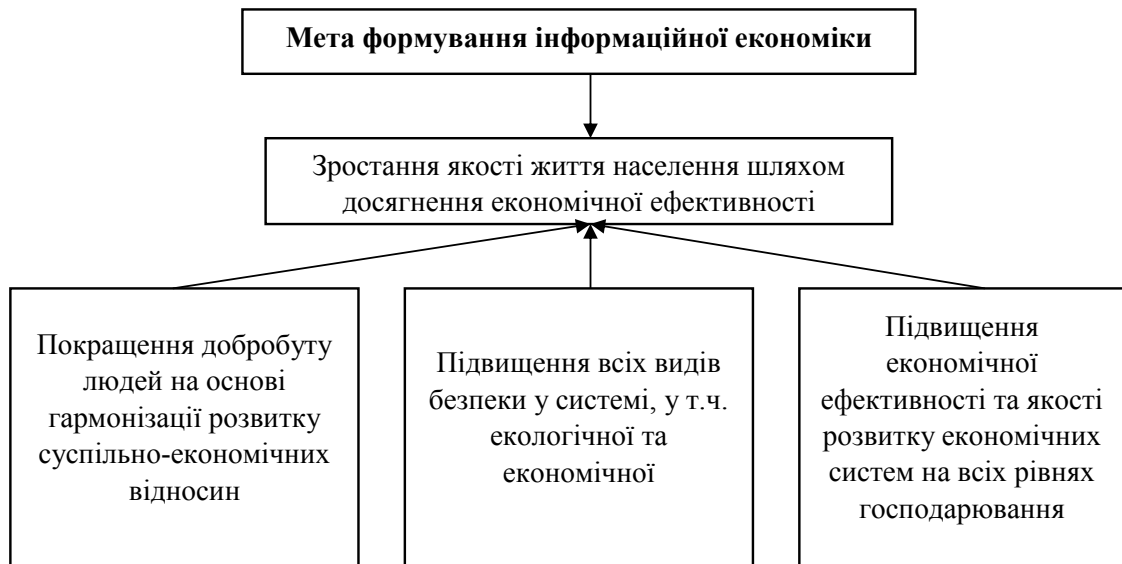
Мета формування інформаційної економіки

Зростання якості життя населення шляхом досягнення економічної ефективності

Покращення добробуту людей на основі гармонізації розвитку суспільно-економічних відносин

Підвищення всіх видів безпеки у системі, у т.ч. екологічної та економічної

Підвищення економічної ефективності та якості розвитку економічних систем на всіх рівнях господарювання